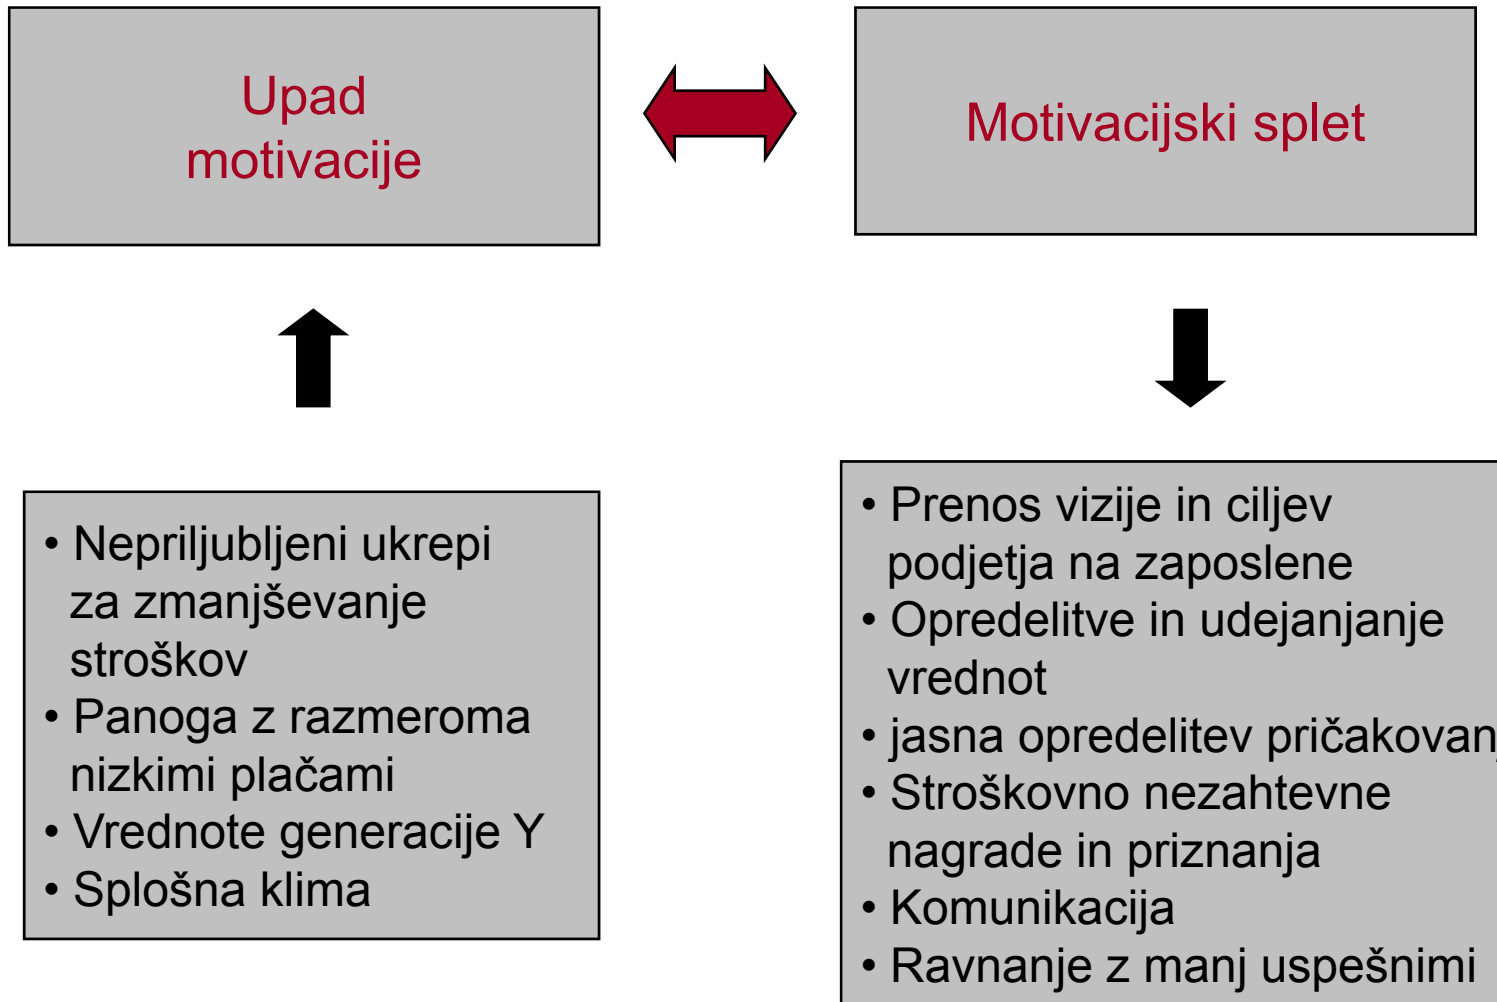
Upad motivacije

Motivacijski splet

• Nepriljubljeni ukrepi za zmanjševanje stroškov
• Panoga z razmeroma nizkimi plačami
• Vrednote generacije Y
• Splošna klima

• Prenos vizije in ciljev podjetja na zaposlene
• Opredelitve in udejanjanje vrednot
• jasna opredelitev pričakovan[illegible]
• Stroškovno nezahtevne nagrade in priznanja
• Komunikacija
• Ravnanje z manj uspešnimi